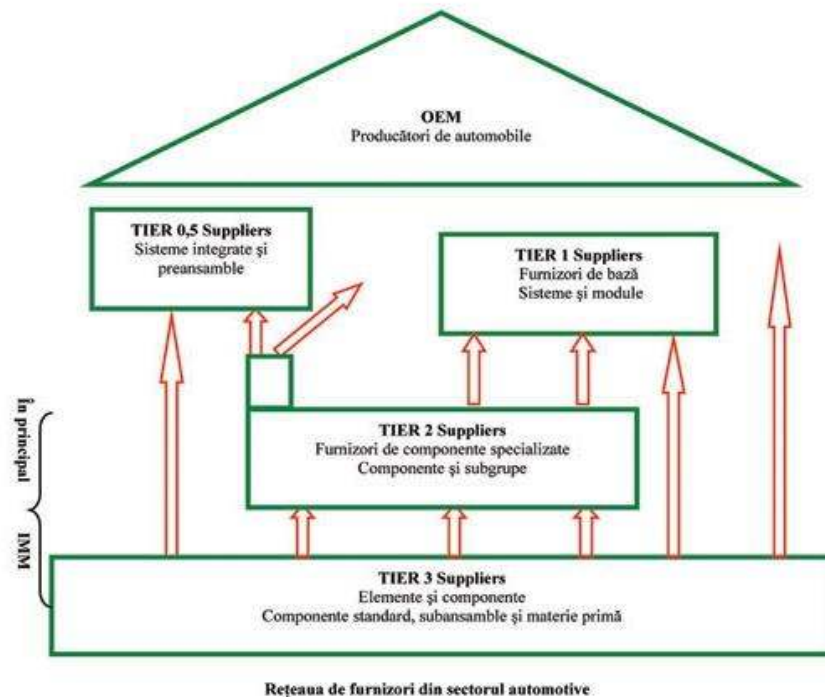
OEM
Producători de automobile

TIER 0,5 Suppliers
Sisteme integrate şi preansamble

TIER 1 Suppliers
Furnizori de bază
Sisteme şi module

În principal

IMM

TIER 2 Suppliers
Furnizori de componente specializate
Componente şi subgrupe

TIER 3 Suppliers
Elemente şi componente
Componente standard, subansamble şi materie primă

Reţeaua de furnizori din sectorul automotive